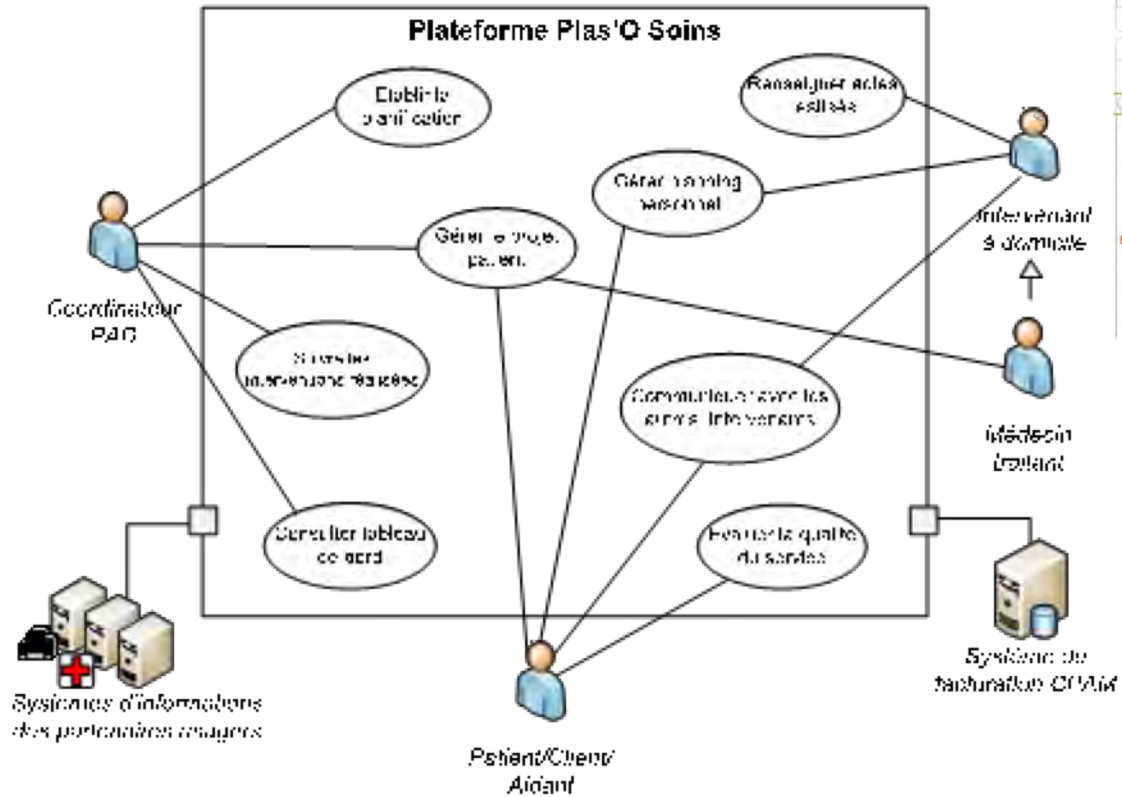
Plateforme Plas'O Soins

Etablir la planification

Renseigner actes réalisés

Gérer le planning personnel

Gérer le projet patient

Suivre les interventions réalisées

Communiquer avec les autres intervenants

Consulter tableau de bord

Evaluer la qualité du service

Coordinateur PAO

Intervenant à domicile

Médecin traitant

Patient/Client/Aidant

Systèmes d'informations des partenaires usagers

Système de facturation CPAM